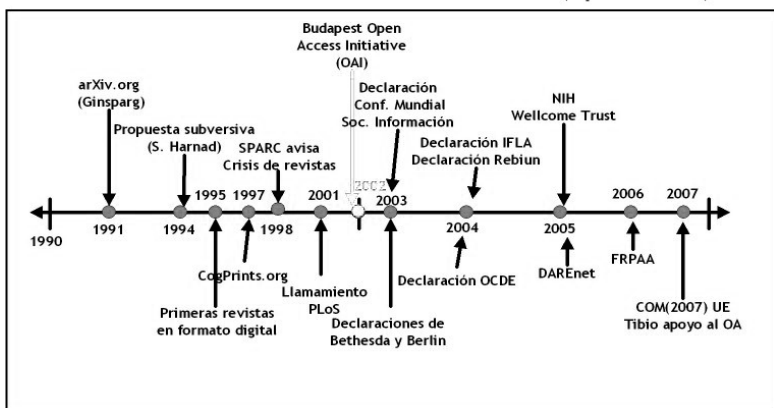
Budapest Open Access Initiative (OAI)

arXiv.org (Ginsparg)

Propuesta subversiva (S. Harnad)

SPARC avisa Crisis de revistas

Declaración Conf. Mundial Soc. Información

Declaración IFLA Declaración Rebiun

NIH Wellcome Trust

1990

1991

1994

1995

1997

1998

2001

2002

2003

2004

2005

2006

2007

CogPrints.org

Primeras revistas en formato digital

Llamamiento PLoS

Declaraciones de Bethesda y Berlin

Declaración OCDE

DAREnet

FRPAA

COM(2007) UE Tibio apoyo al OA